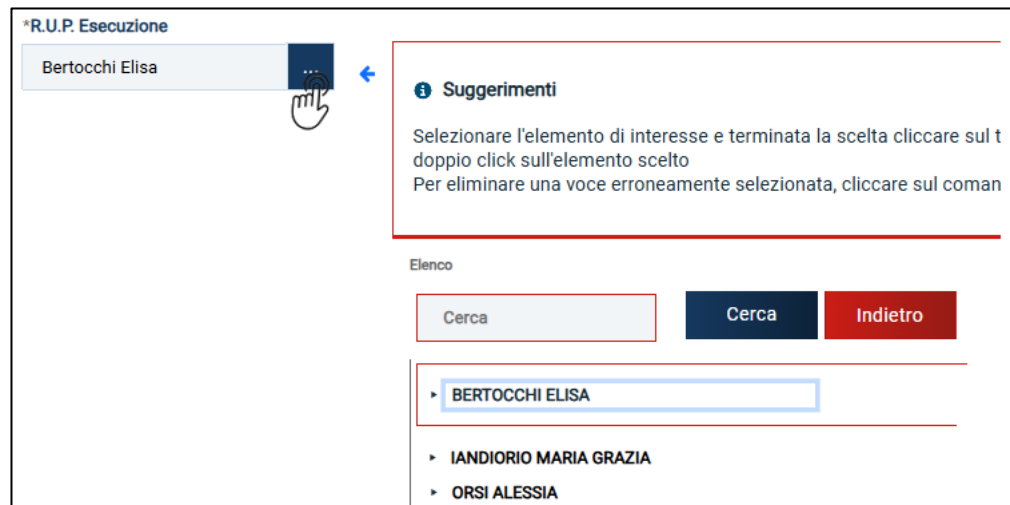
*R.U.P. Esecuzione

Bertocchi Elisa

...

Suggerimenti

Selezionare l'elemento di interesse e terminata la scelta cliccare sul t
doppio click sull'elemento scelto
Per eliminare una voce erroneamente selezionata, cliccare sul coman

Elenco

Cerca

Cerca

Indietro

BERTOCCHI ELISA

IANDIORIO MARIA GRAZIA

ORSI ALESSIA